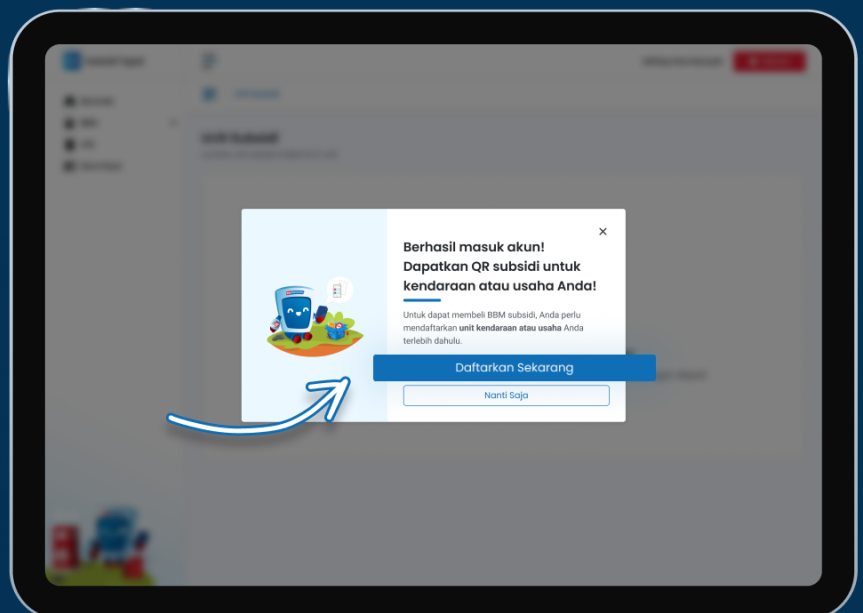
×

Berhasil masuk akun! Dapatkan QR subsidi untuk kendaraan atau usaha Anda!

Untuk dapat membeli BBM subsidi, Anda perlu mendaftarkan **unit kendaraan atau usaha** Anda terlebih dahulu.

Daftarkan Sekarang

Nanti Saja